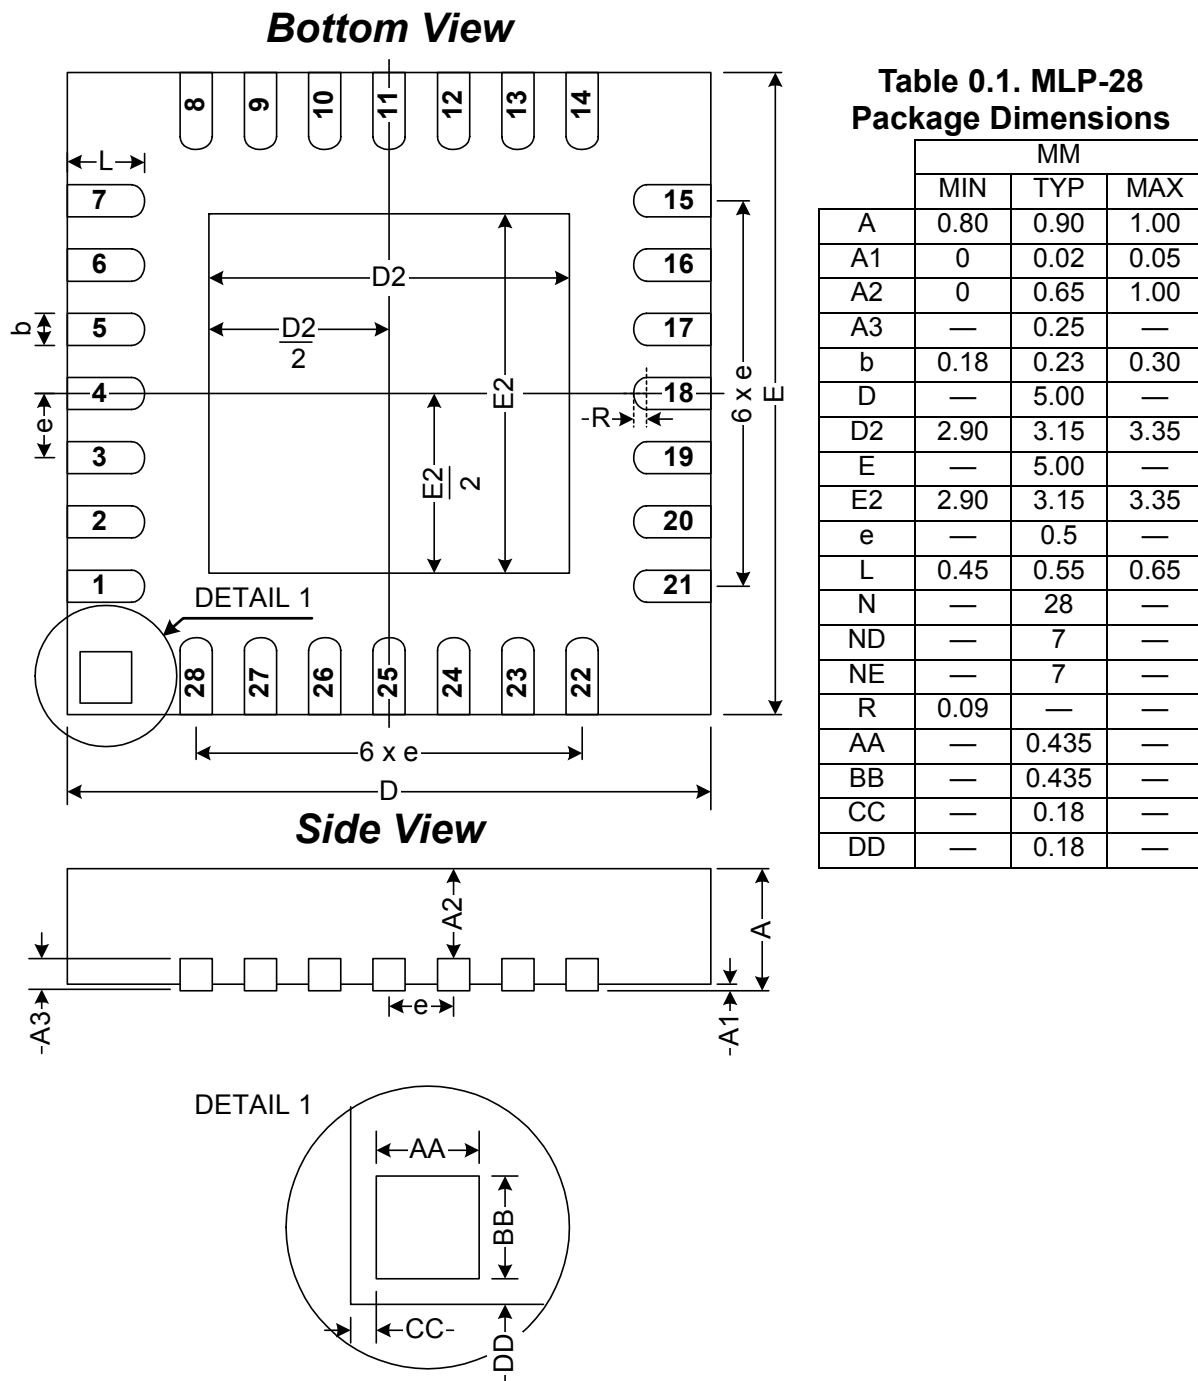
Bottom View

8 9 10 11 12 13 14

L

7 6 5 4 3 2 1

b

e

D2

$\frac{D2}{2}$

E2

$\frac{E2}{2}$

15 16 17 18 19 20 21

R

6 x e

E

DETAIL 1

28 27 26 25 24 23 22

6 x e

D

Side View

A2

A

A3

e

A1

DETAIL 1

AA

BB

CC

DD

Table 0.1. MLP-28 Package Dimensions

| | MM | | |
|---|---|---|---|
| | MIN | TYP | MAX |
| A | 0.80 | 0.90 | 1.00 |
| A1 | 0 | 0.02 | 0.05 |
| A2 | 0 | 0.65 | 1.00 |
| A3 | — | 0.25 | — |
| b | 0.18 | 0.23 | 0.30 |
| D | — | 5.00 | — |
| D2 | 2.90 | 3.15 | 3.35 |
| E | — | 5.00 | — |
| E2 | 2.90 | 3.15 | 3.35 |
| e | — | 0.5 | — |
| L | 0.45 | 0.55 | 0.65 |
| N | — | 28 | — |
| ND | — | 7 | — |
| NE | — | 7 | — |
| R | 0.09 | — | — |
| AA | — | 0.435 | — |
| BB | — | 0.435 | — |
| CC | — | 0.18 | — |
| DD | — | 0.18 | — |